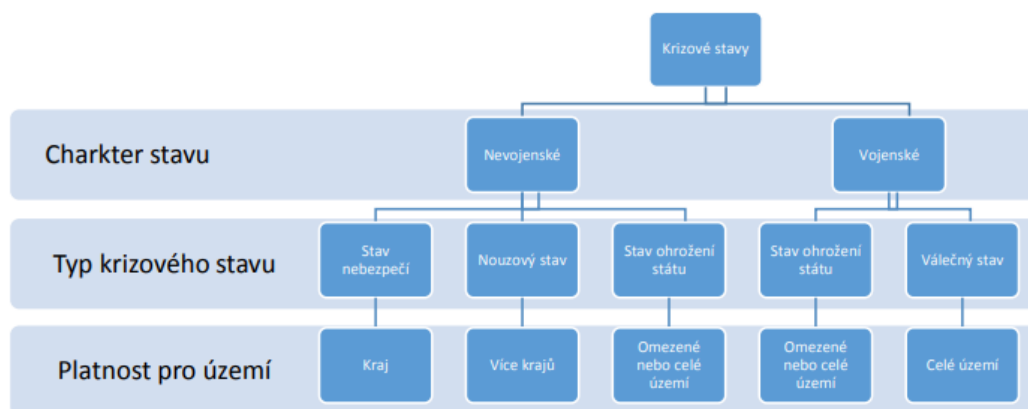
Krizové stavy

Charkter stavu

Nevojenské

Vojenské

Typ krizového stavu

Stav nebezpečí

Nouzový stav

Stav ohrožení státu

Stav ohrožení státu

Válečný stav

Platnost pro území

Kraj

Více krajů

Omezené nebo celé území

Omezené nebo celé území

Celé území